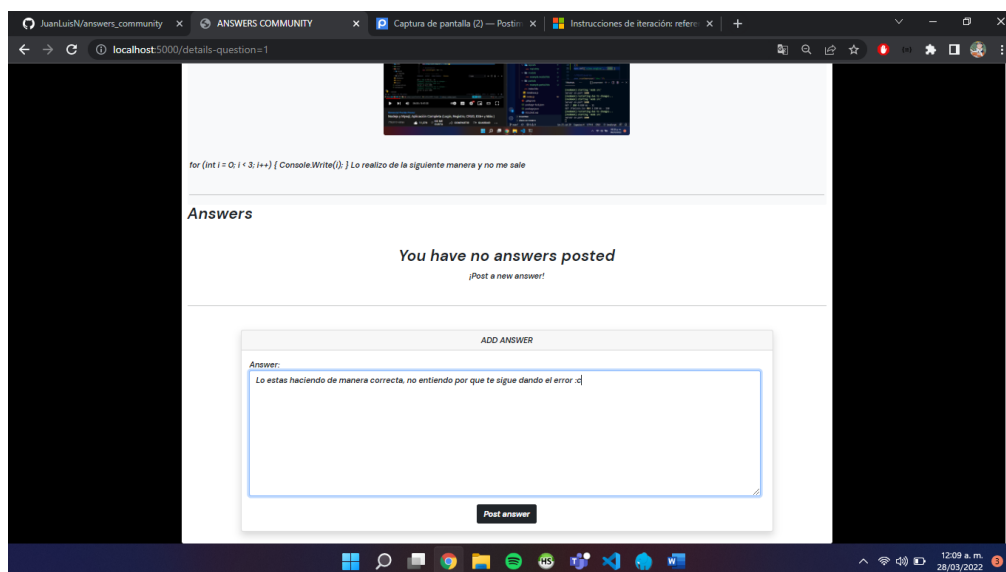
JuanLuisN/answers_community × ANSWERS COMMUNITY × Captura de pantalla (2) — Postin × Instrucciones de iteración: refere ×

localhost:5000/details-question=1

for (int i = 0; i < 3; i++) { Console.Write(i); } Lo realizo de la siguiente manera y no me sale

Answers

You have no answers posted

¡Post a new answer!

ADD ANSWER

Answer:

Lo estas haciendo de manera correcta, no entiendo por que te sigue dando el error :c

Post answer

12:09 a. m.
28/03/2022